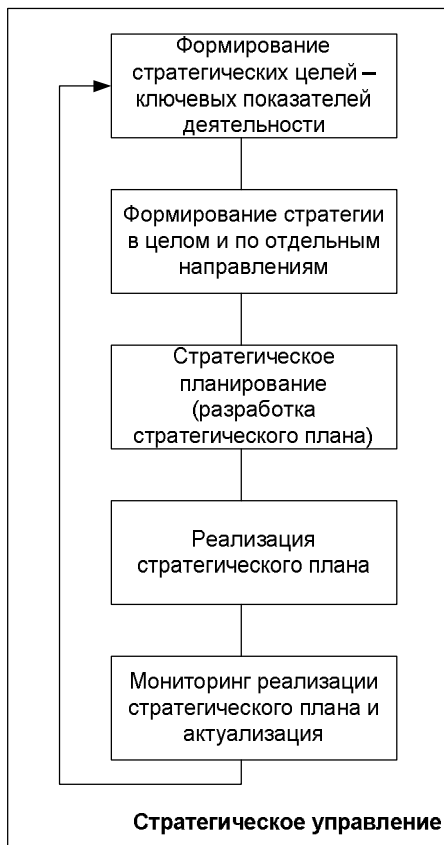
Формирование стратегических целей – ключевых показателей деятельности

Формирование стратегии в целом и по отдельным направлениям

Стратегическое планирование (разработка стратегического плана)

Реализация стратегического плана

Мониторинг реализации стратегического плана и актуализация

Стратегическое управление